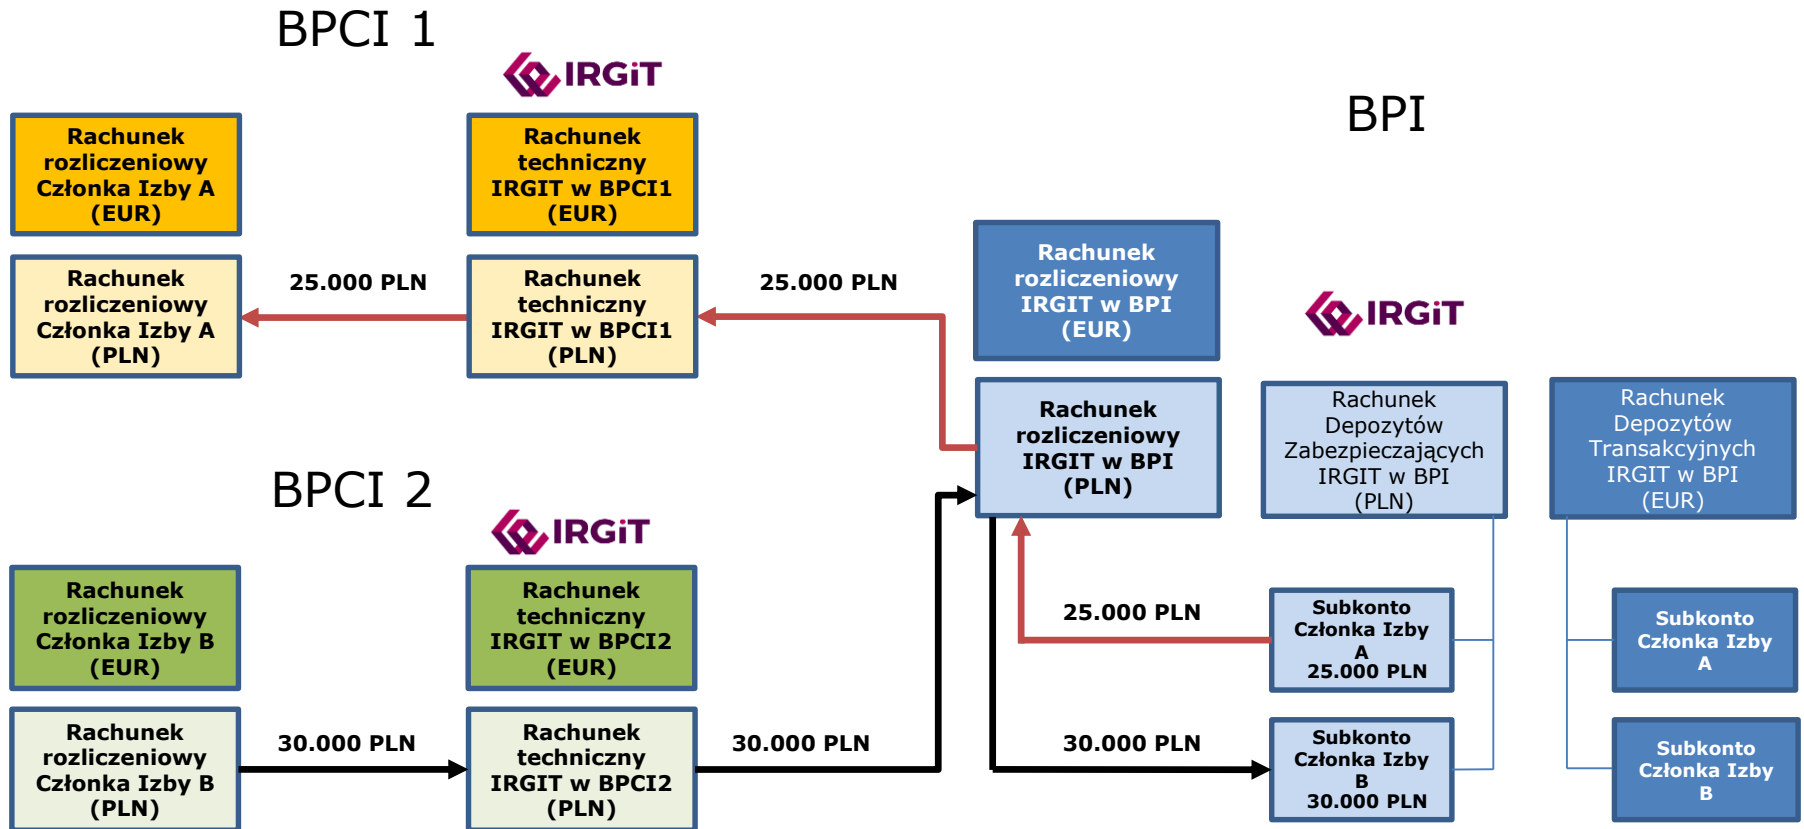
BPCI 1

IRGiT

BPI

Rachunek rozliczeniowy Członka Izby A (EUR)

Rachunek techniczny IRGIT w BPCI1 (EUR)

Rachunek rozliczeniowy Członka Izby A (PLN)

25.000 PLN

Rachunek techniczny IRGIT w BPCI1 (PLN)

25.000 PLN

Rachunek rozliczeniowy IRGIT w BPI (EUR)

IRGiT

Rachunek rozliczeniowy IRGIT w BPI (PLN)

Rachunek Depozytów Zabezpieczających IRGIT w BPI (PLN)

Rachunek Depozytów Transakcyjnych IRGIT w BPI (EUR)

BPCI 2

IRGiT

Rachunek rozliczeniowy Członka Izby B (EUR)

Rachunek techniczny IRGIT w BPCI2 (EUR)

25.000 PLN

Subkonto Członka Izby A 25.000 PLN

Subkonto Członka Izby A

Rachunek rozliczeniowy Członka Izby B (PLN)

30.000 PLN

Rachunek techniczny IRGIT w BPCI2 (PLN)

30.000 PLN

30.000 PLN

Subkonto Członka Izby B 30.000 PLN

Subkonto Członka Izby B